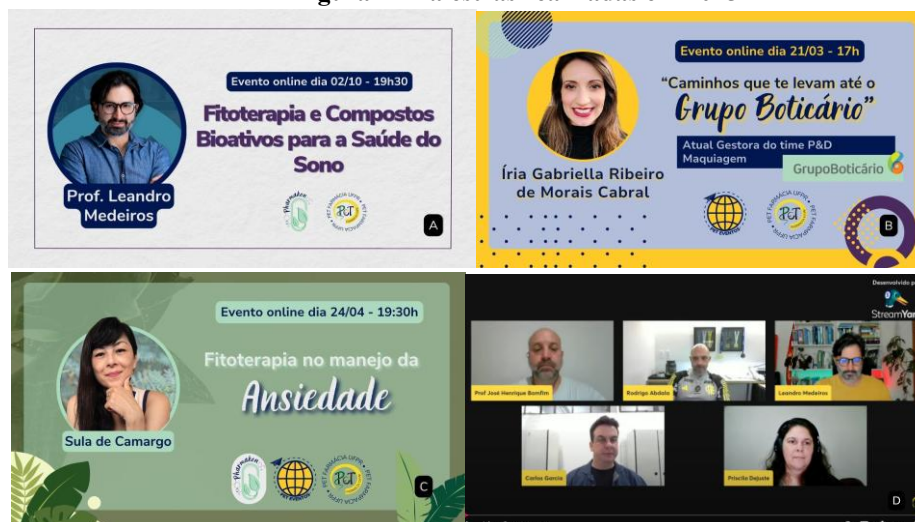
Evento online dia 02/10 - 19h30

Fitoterapia e Compostos Bioativos para a Saúde do Sono

Prof. Leandro Medeiros

A

Evento online dia 21/03 - 17h

"Caminhos que te levam até o Grupo Boticário"

Atual Gestora do time P&D Maquiagem

GrupoBoticário

Íria Gabriella Ribeiro de Morais Cabral

B

Evento online dia 24/04 - 19:30h

Fitoterapia no manejo da Ansiedade

Sula de Camargo

C

StreamYard

Prof José Henrique Bomfim

Rodrigo Abdala

Leandro Medeiros

Carlos Garcia

Priscila Dejuste

D